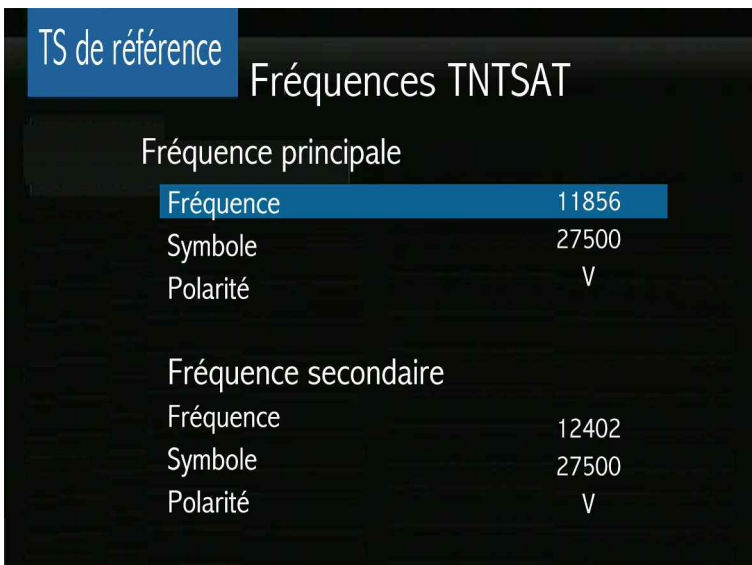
TS de référence

Fréquences TNTSAT

Fréquence principale

| | |
|---|---|
| Fréquence | 11856 |
| Symbole | 27500 |
| Polarité | V |

Fréquence secondaire

| | |
|---|---|
| Fréquence | 12402 |
| Symbole | 27500 |
| Polarité | V |